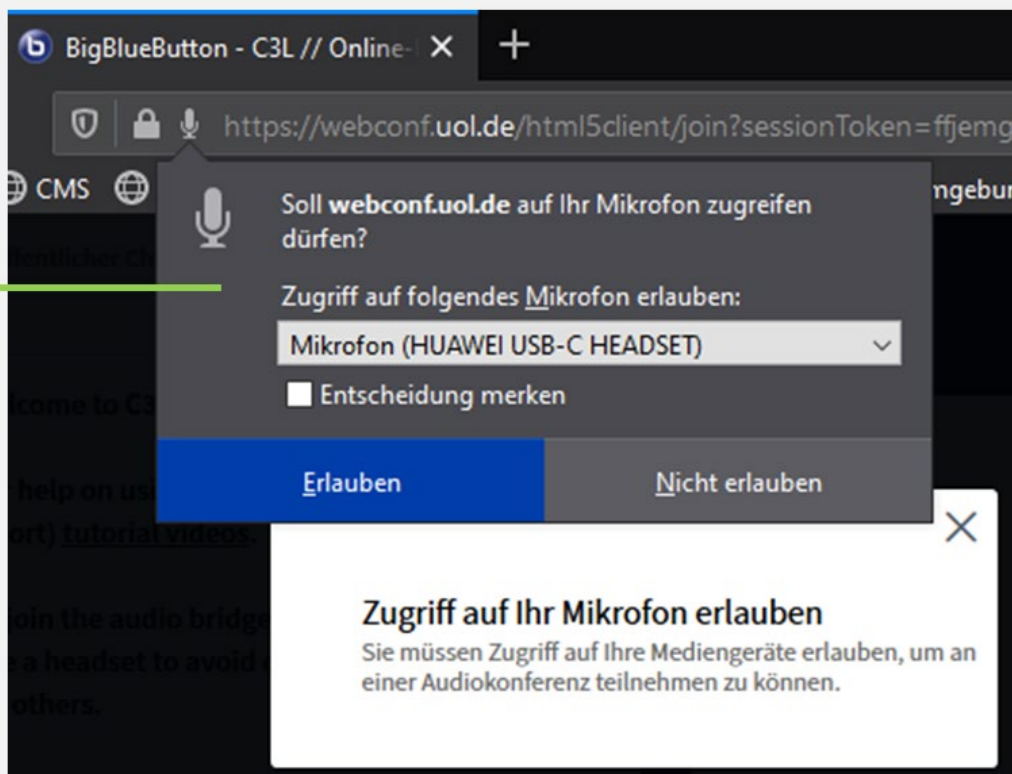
BigBlueButton - C3L // Online-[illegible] ×

+

https://webconf.uol.de/html5client/join?sessionToken=ffjemg

CMS

ngebur

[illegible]ffentlicher Cl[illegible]

Soll **webconf.uol.de** auf Ihr Mikrofon zugreifen dürfen?

Zugriff auf folgendes Mikrofon erlauben:

Mikrofon (HUAWEI USB-C HEADSET)

Entscheidung merken

Erlauben

Nicht erlauben

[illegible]lcome to C3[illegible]

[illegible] help on usi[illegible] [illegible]ort) tutorial videos.

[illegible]oin the audio bridge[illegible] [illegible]e a headset to avoid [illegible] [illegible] others.

Zugriff auf Ihr Mikrofon erlauben

Sie müssen Zugriff auf Ihre Mediengeräte erlauben, um an einer Audiokonferenz teilnehmen zu können.